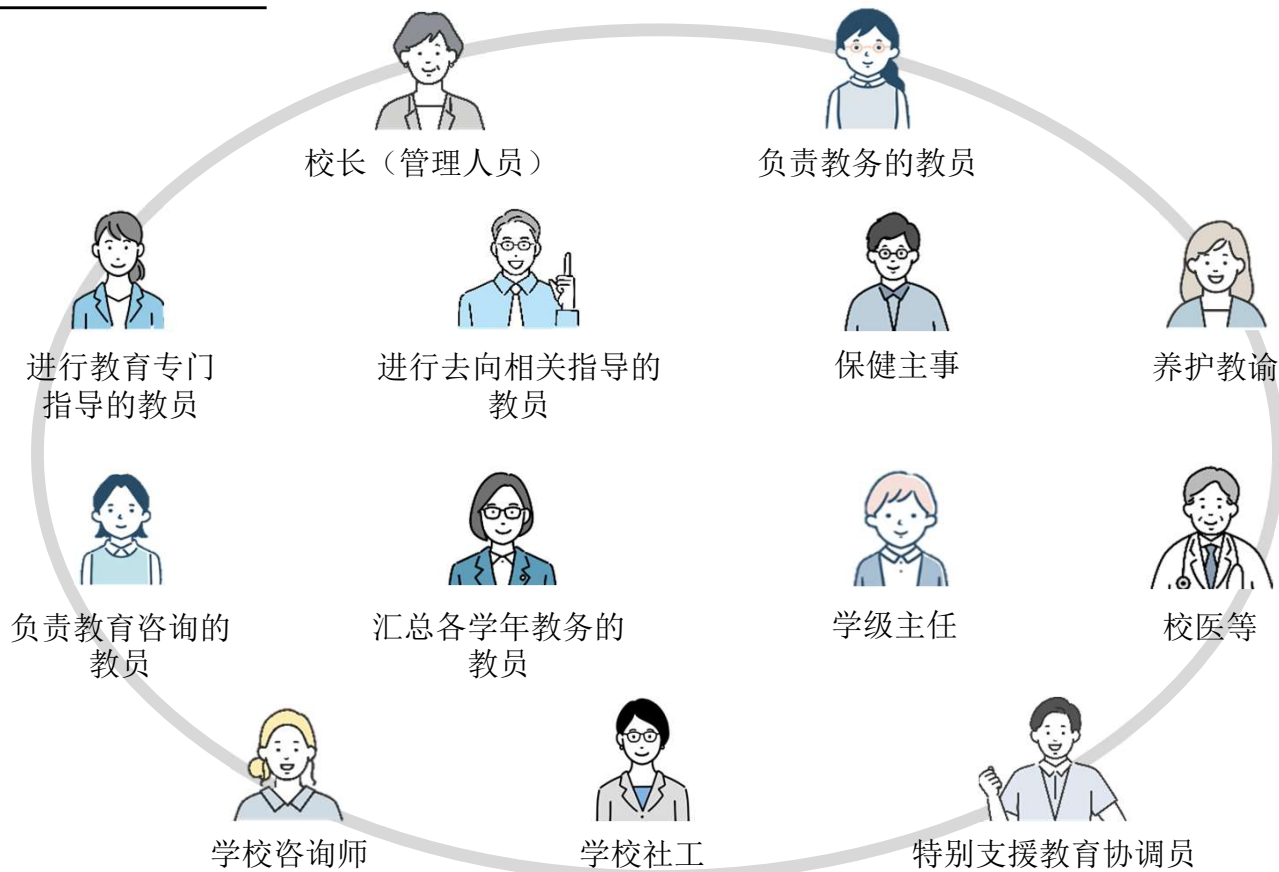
校长（管理人员）

负责教务的教员

进行教育专门指导的教员

进行去向相关指导的教员

保健主事

养护教谕

负责教育咨询的教员

汇总各学年教务的教员

学级主任

校医等

学校咨询师

学校社工

特别支援教育协调员